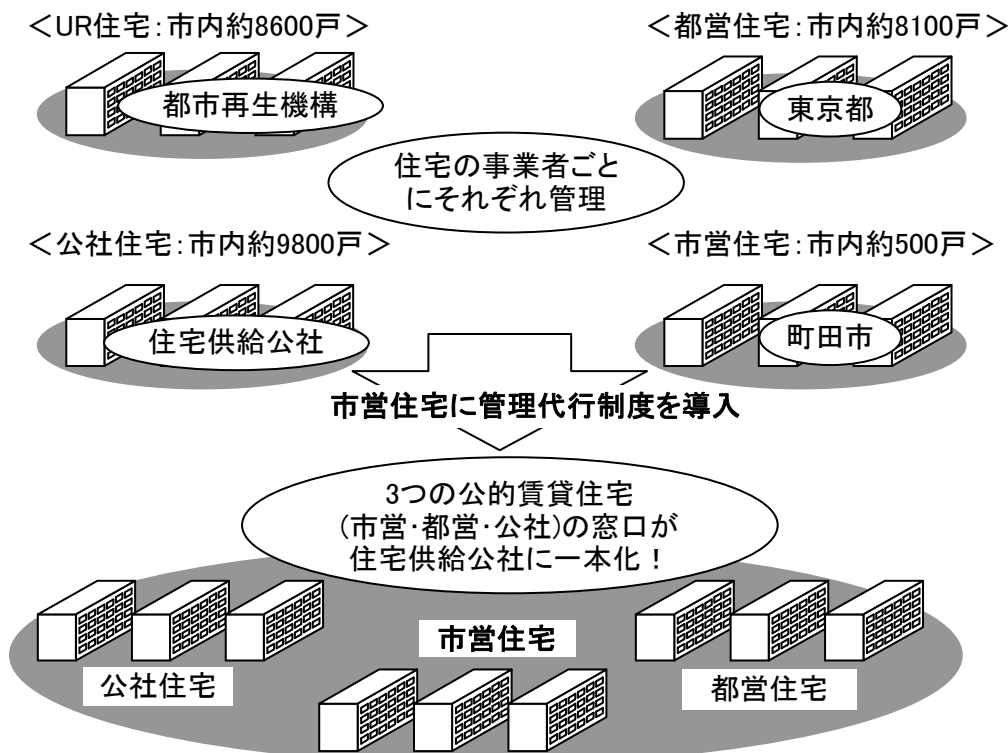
＜UR住宅:市内約8600戸＞

都市再生機構

＜都営住宅:市内約8100戸＞

東京都

住宅の事業者ごとにそれぞれ管理

＜公社住宅:市内約9800戸＞

住宅供給公社

＜市営住宅:市内約500戸＞

町田市

市営住宅に管理代行制度を導入

3つの公的賃貸住宅(市営･都営･公社)の窓口が住宅供給公社に一本化！

公社住宅

市営住宅

都営住宅